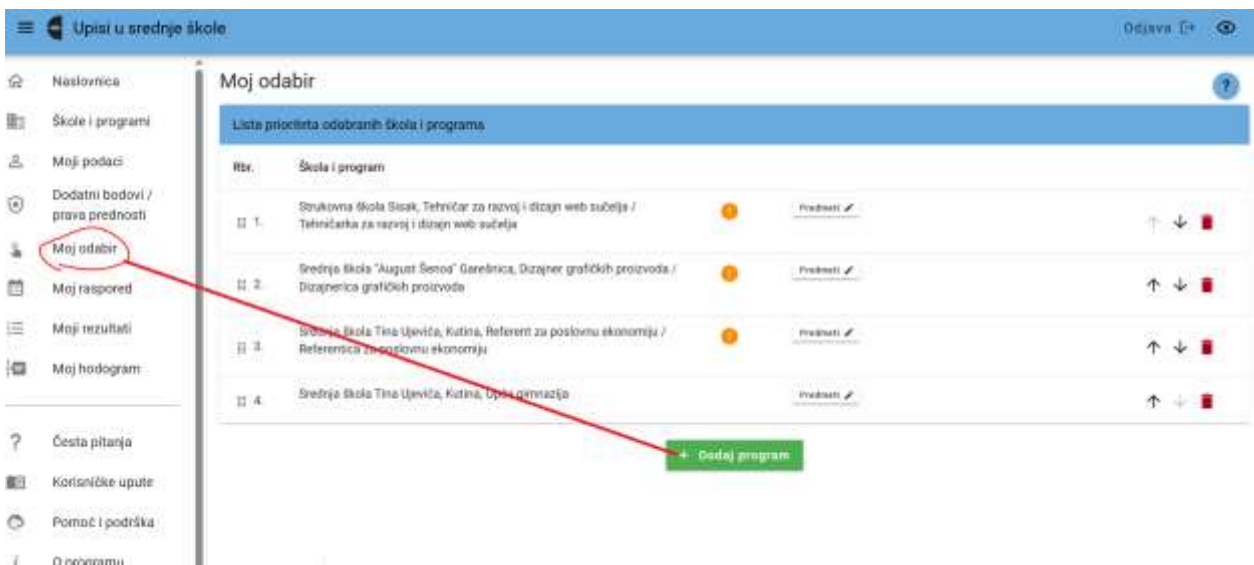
Upisi u srednje škole

Odjava

Naslovnica
Škole i programi
Moji podaci
Dodatni bodovi / prava prednosti
Moj odabir
Moj raspored
Moji rezultati
Moj hodogram

Česta pitanja
Korisničke upute
Pomoć i podrška
O programu

Moj odabir

?

Lista prioriteta odabranih škola i programa

| Rbr. | Škola i program | | | |
|---|---|---|---|---|
| 1. | Strukovna škola Sisak, Tehničar za razvoj i dizajn web sučelja / Tehničarka za razvoj i dizajn web sučelja | ! | Predmeti | |
| 2. | Srednja škola "August Šenoa" Garešnica, Dizajner grafičkih proizvoda / Dizajnerica grafičkih proizvoda | ! | Predmeti | |
| 3. | Srednja škola Tina Ujevića, Kutina, Referent za poslovnu ekonomiju / Referentica za poslovnu ekonomiju | ! | Predmeti | |
| 4. | Srednja škola Tina Ujevića, Kutina, Opća gimnazija | | Predmeti | |

+ Dodaj program